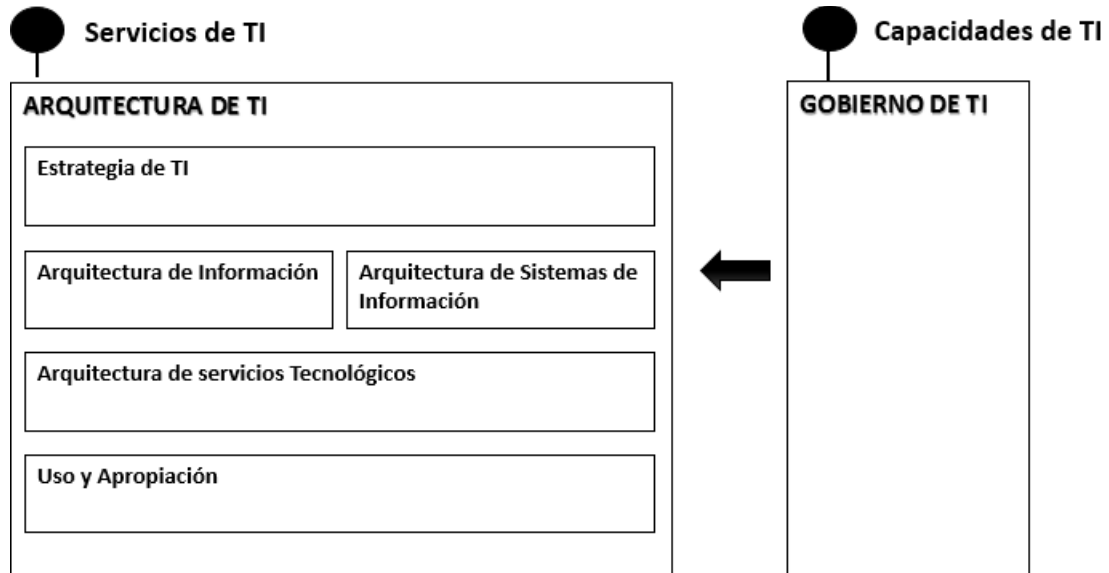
Servicios de TI

Capacidades de TI

ARQUITECTURA DE TI

Estrategia de TI

Arquitectura de Información

Arquitectura de Sistemas de Información

Arquitectura de servicios Tecnológicos

Uso y Apropiación

GOBIERNO DE TI